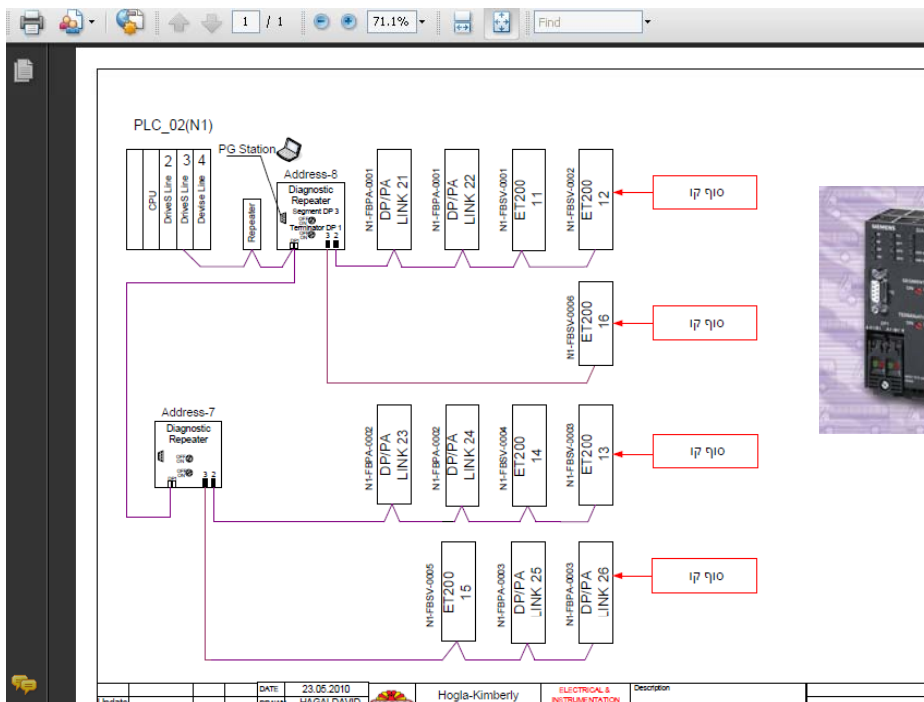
1 / 1
71.1%
Find

PLC_02(N1)

CPU
2 DriveS Line
3 DriveS Line
4 Devise Line

Repeater

PG Station
Address-8
Diagnostic Repeater
Segment DP 3
Terminator DP 1
3 2

N1-FBPA-0001
DP/PA LINK 21
N1-FBPA-0001
DP/PA LINK 22
N1-FBSV-0001
ET200 11
N1-FBSV-0002
ET200 12
סוף קו

N1-FBSV-0006
ET200 16
סוף קו

Address-7
Diagnostic Repeater
3 2

N1-FBPA-0002
DP/PA LINK 23
N1-FBPA-0002
DP/PA LINK 24
N1-FBSV-0004
ET200 14
N1-FBSV-0003
ET200 13
סוף קו

N1-FBSV-0005
ET200 15
N1-FBPA-0003
DP/PA LINK 25
N1-FBPA-0003
DP/PA LINK 26
סוף קו

DATE 23.05.2010
HAGAI DAVID
Hogla-Kimberly
ELECTRICAL & INSTRUMENTATION
Description